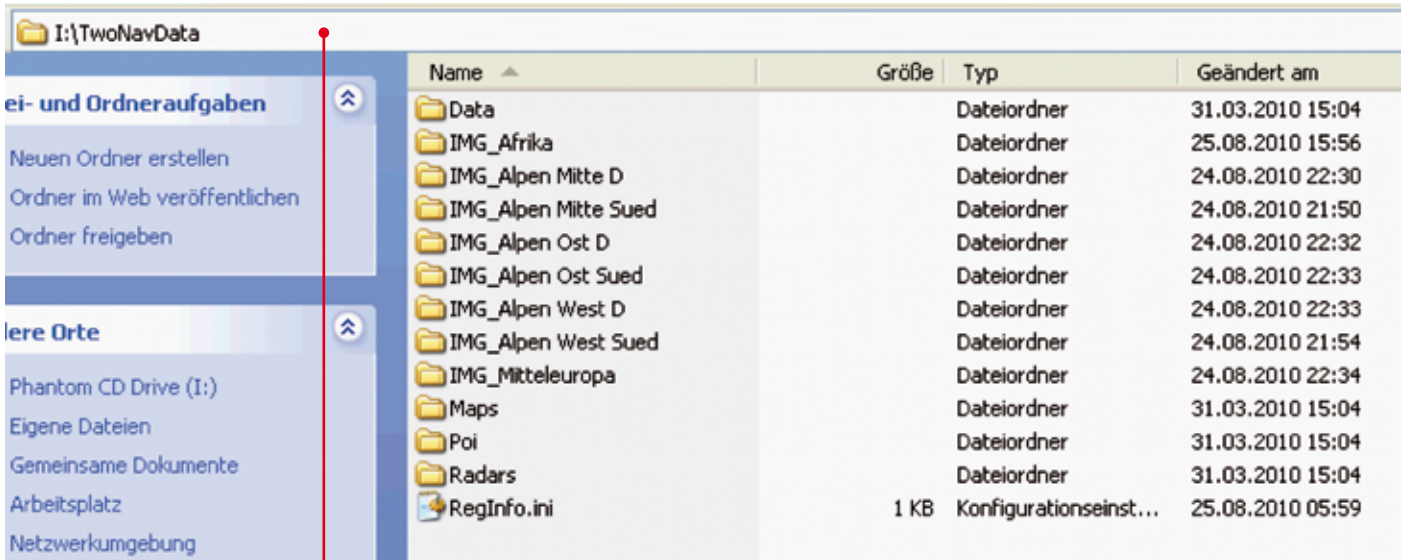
I:\TwoNavData

ei- und Ordneraufgaben

Neuen Ordner erstellen
Ordner im Web veröffentlichen
Ordner freigeben

lere Orte

Phantom CD Drive (I:)
Eigene Dateien
Gemeinsame Dokumente
Arbeitsplatz
Netzwerkumgebung

| Name | Größe | Typ | Geändert am |
|---|---|---|---|
| Data | | Dateiordner | 31.03.2010 15:04 |
| IMG_Afrika | | Dateiordner | 25.08.2010 15:56 |
| IMG_Alpen Mitte D | | Dateiordner | 24.08.2010 22:30 |
| IMG_Alpen Mitte Sued | | Dateiordner | 24.08.2010 21:50 |
| IMG_Alpen Ost D | | Dateiordner | 24.08.2010 22:32 |
| IMG_Alpen Ost Sued | | Dateiordner | 24.08.2010 22:33 |
| IMG_Alpen West D | | Dateiordner | 24.08.2010 22:33 |
| IMG_Alpen West Sued | | Dateiordner | 24.08.2010 21:54 |
| IMG_Mitteleuropa | | Dateiordner | 24.08.2010 22:34 |
| Maps | | Dateiordner | 31.03.2010 15:04 |
| Poi | | Dateiordner | 31.03.2010 15:04 |
| Radars | | Dateiordner | 31.03.2010 15:04 |
| RegInfo.ini | 1 KB | Konfigurationseinst... | 25.08.2010 05:59 |